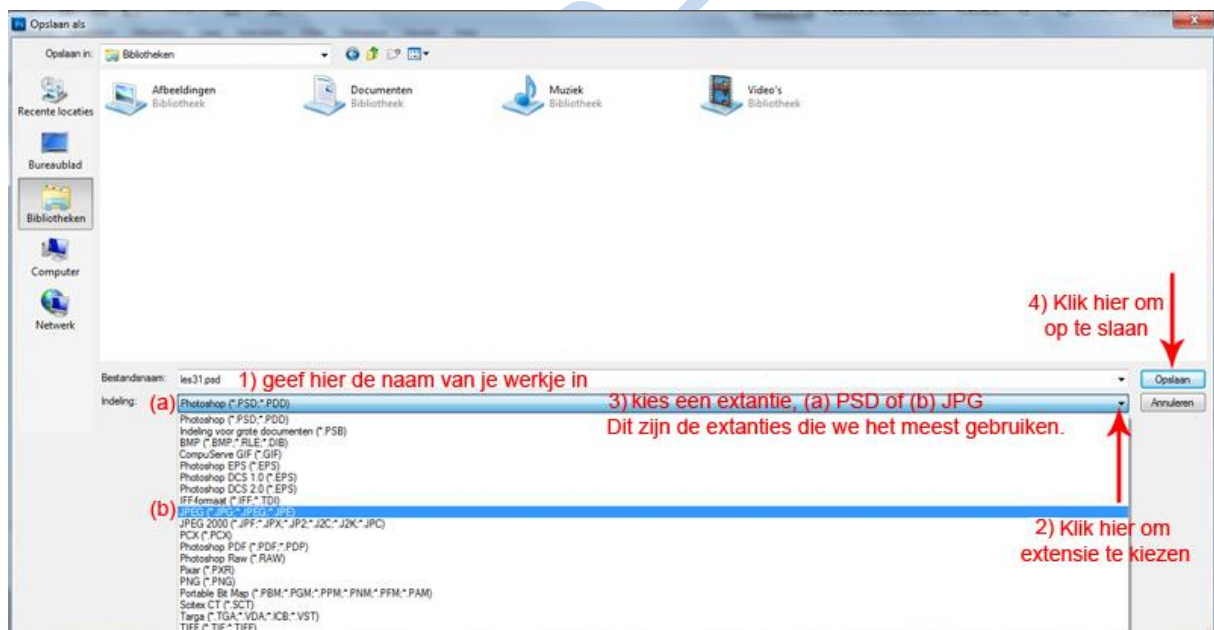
Opslaan als

Opslaan in: Bibliotheken

Recente locaties
Bureaublad
Bibliotheken
Computer
Netwerk

Afbeeldingen
Bibliotheek

Documenten
Bibliotheek

Muziek
Bibliotheek

Video's
Bibliotheek

4) Klik hier om op te slaan

Bestandsnaam: les31.psd 1) geef hier de naam van je werkje in

Opslaan

Indeling: (a) Photoshop (*.PSD;*.PDD)

3) kies een extantie, (a) PSD of (b) JPG
Dit zijn de extanties die we het meest gebruiken.

Annuleren

Photoshop (*.PSD;*.PDD)
Indeling voor grote documenten (*.PSB)
BMP (*.BMP;*.RLE;*.DIB)
CompuServe GIF (*.GIF)
Photoshop EPS (*.EPS)
Photoshop DCS 1.0 (*.EPS)
Photoshop DCS 2.0 (*.EPS)
IFF-formaat (*.IFF;*.TDI)
(b) JPEG (*.JPG;*.JPEG;*.JPE)
JPEG 2000 (*.JPF;*.JPX;*.JP2;*.J2C;*.J2K;*.JPC)
PCX (*.PCX)
Photoshop PDF (*.PDF;*.PDP)
Photoshop Raw (*.RAW)
Pixar (*.PXR)
PNG (*.PNG)
Portable Bit Map (*.PBM;*.PGM;*.PPM;*.PNM;*.PFM;*.PAM)
Scitex CT (*.SCT)
Targa (*.TGA;*.VDA;*.ICB;*.VST)
TIFF (*.TIF;*.TIFF)

2) Klik hier om extensie te kiezen